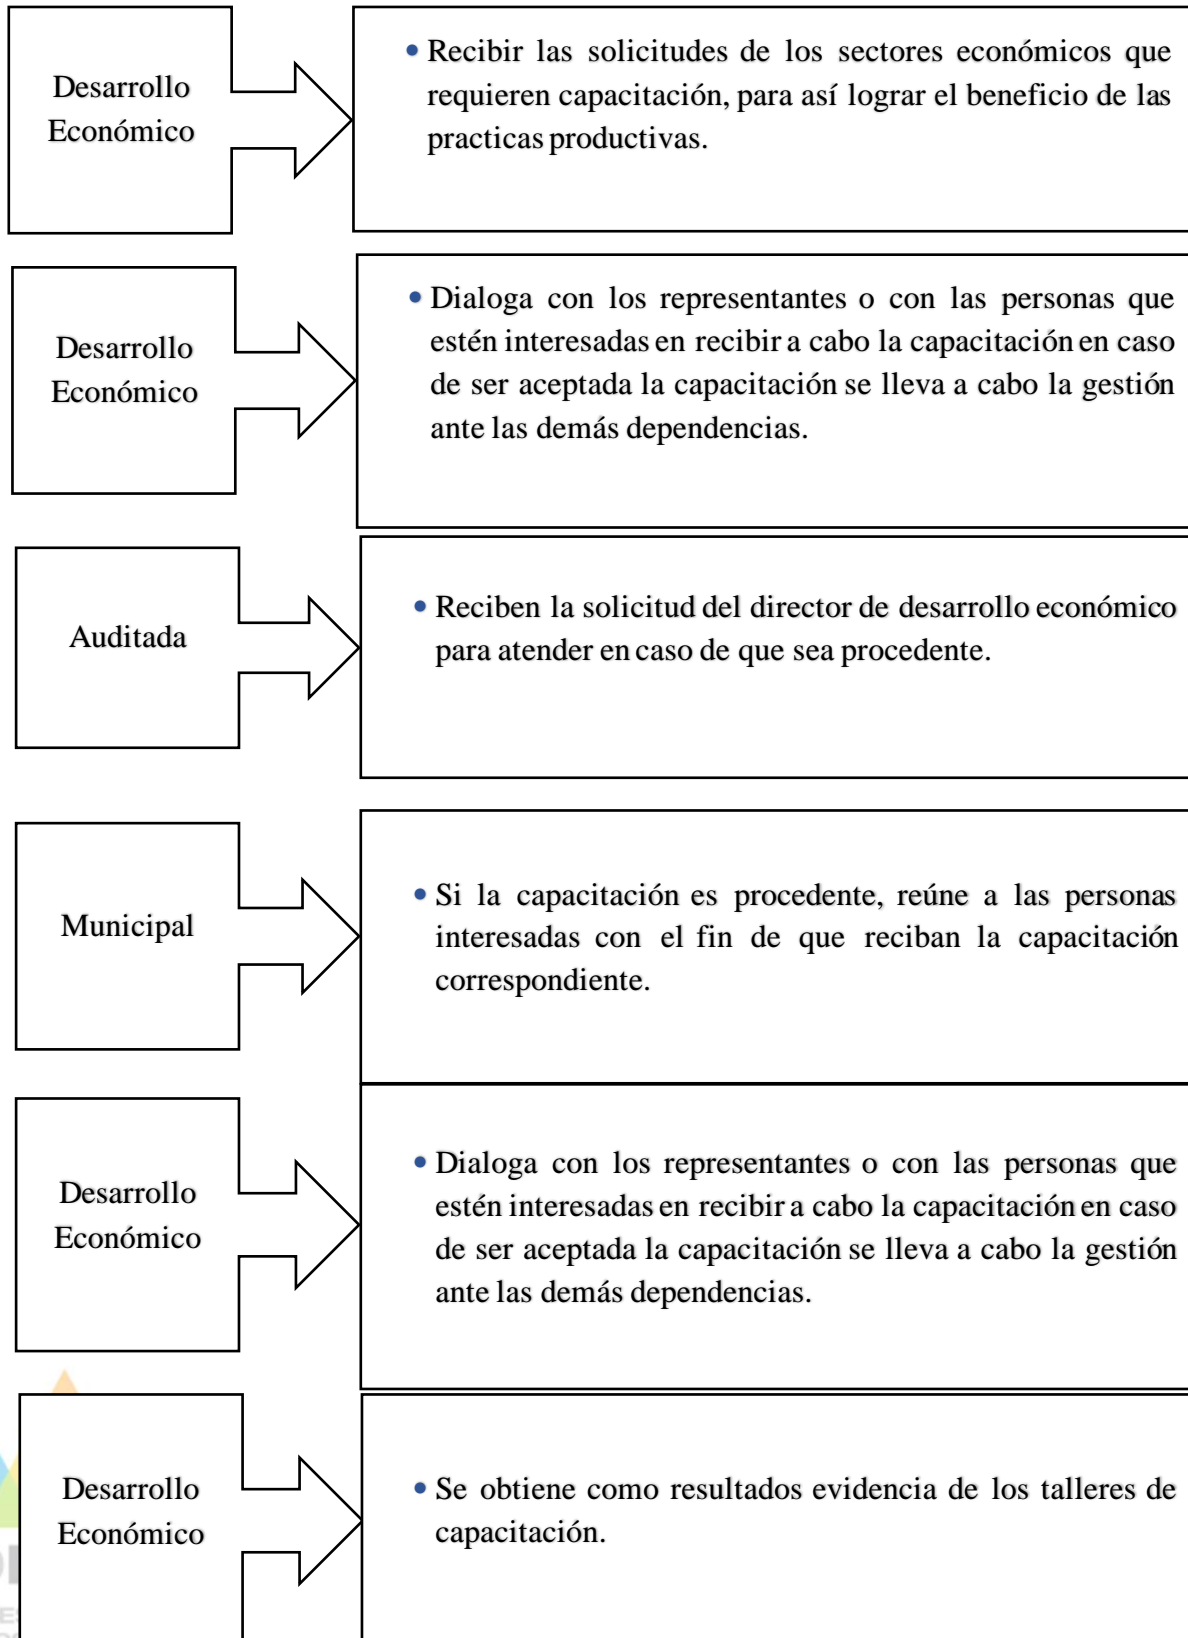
Desarrollo Económico

• Recibir las solicitudes de los sectores económicos que requieren capacitación, para así lograr el beneficio de las practicas productivas.

Desarrollo Económico

• Dialoga con los representantes o con las personas que estén interesadas en recibir a cabo la capacitación en caso de ser aceptada la capacitación se lleva a cabo la gestión ante las demás dependencias.

Auditada

• Reciben la solicitud del director de desarrollo económico para atender en caso de que sea procedente.

Municipal

• Si la capacitación es procedente, reúne a las personas interesadas con el fin de que reciban la capacitación correspondiente.

Desarrollo Económico

• Dialoga con los representantes o con las personas que estén interesadas en recibir a cabo la capacitación en caso de ser aceptada la capacitación se lleva a cabo la gestión ante las demás dependencias.

Desarrollo Económico

• Se obtiene como resultados evidencia de los talleres de capacitación.